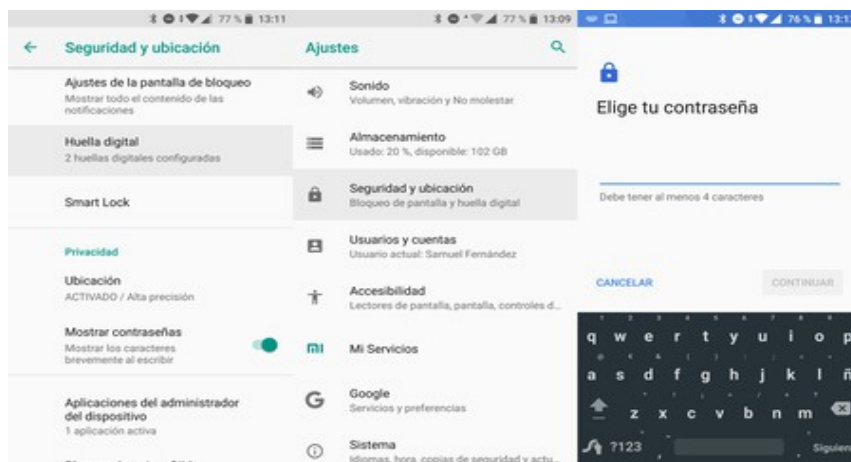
77 % 13:11

Seguridad y ubicación

Ajustes de la pantalla de bloqueo
Mostrar todo el contenido de las notificaciones

Huella digital
2 huellas digitales configuradas

Smart Lock

Privacidad

Ubicación
ACTIVADO / Alta precisión

Mostrar contraseñas
Mostrar los caracteres brevemente al escribir

Aplicaciones del administrador del dispositivo
1 aplicación activa

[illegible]

77 % 13:09

Ajustes

Sonido
Volumen, vibración y No molestar

Almacenamiento
Usado: 20 %, disponible: 102 GB

Seguridad y ubicación
Bloqueo de pantalla y huella digital

Usuarios y cuentas
Usuario actual: Samuel Fernández

Accesibilidad
Lectores de pantalla, pantalla, controles d...

Mi Servicios

Google
Servicios y preferencias

Sistema
Idiomas, hora, copias de seguridad y actu...

76 % 13:1

Elige tu contraseña

Debe tener al menos 4 caracteres

CANCELAR

CONTINUAR

q w e r t y u i o p
a s d f g h j k l ñ
z x c v b n m
?123
Siguiente